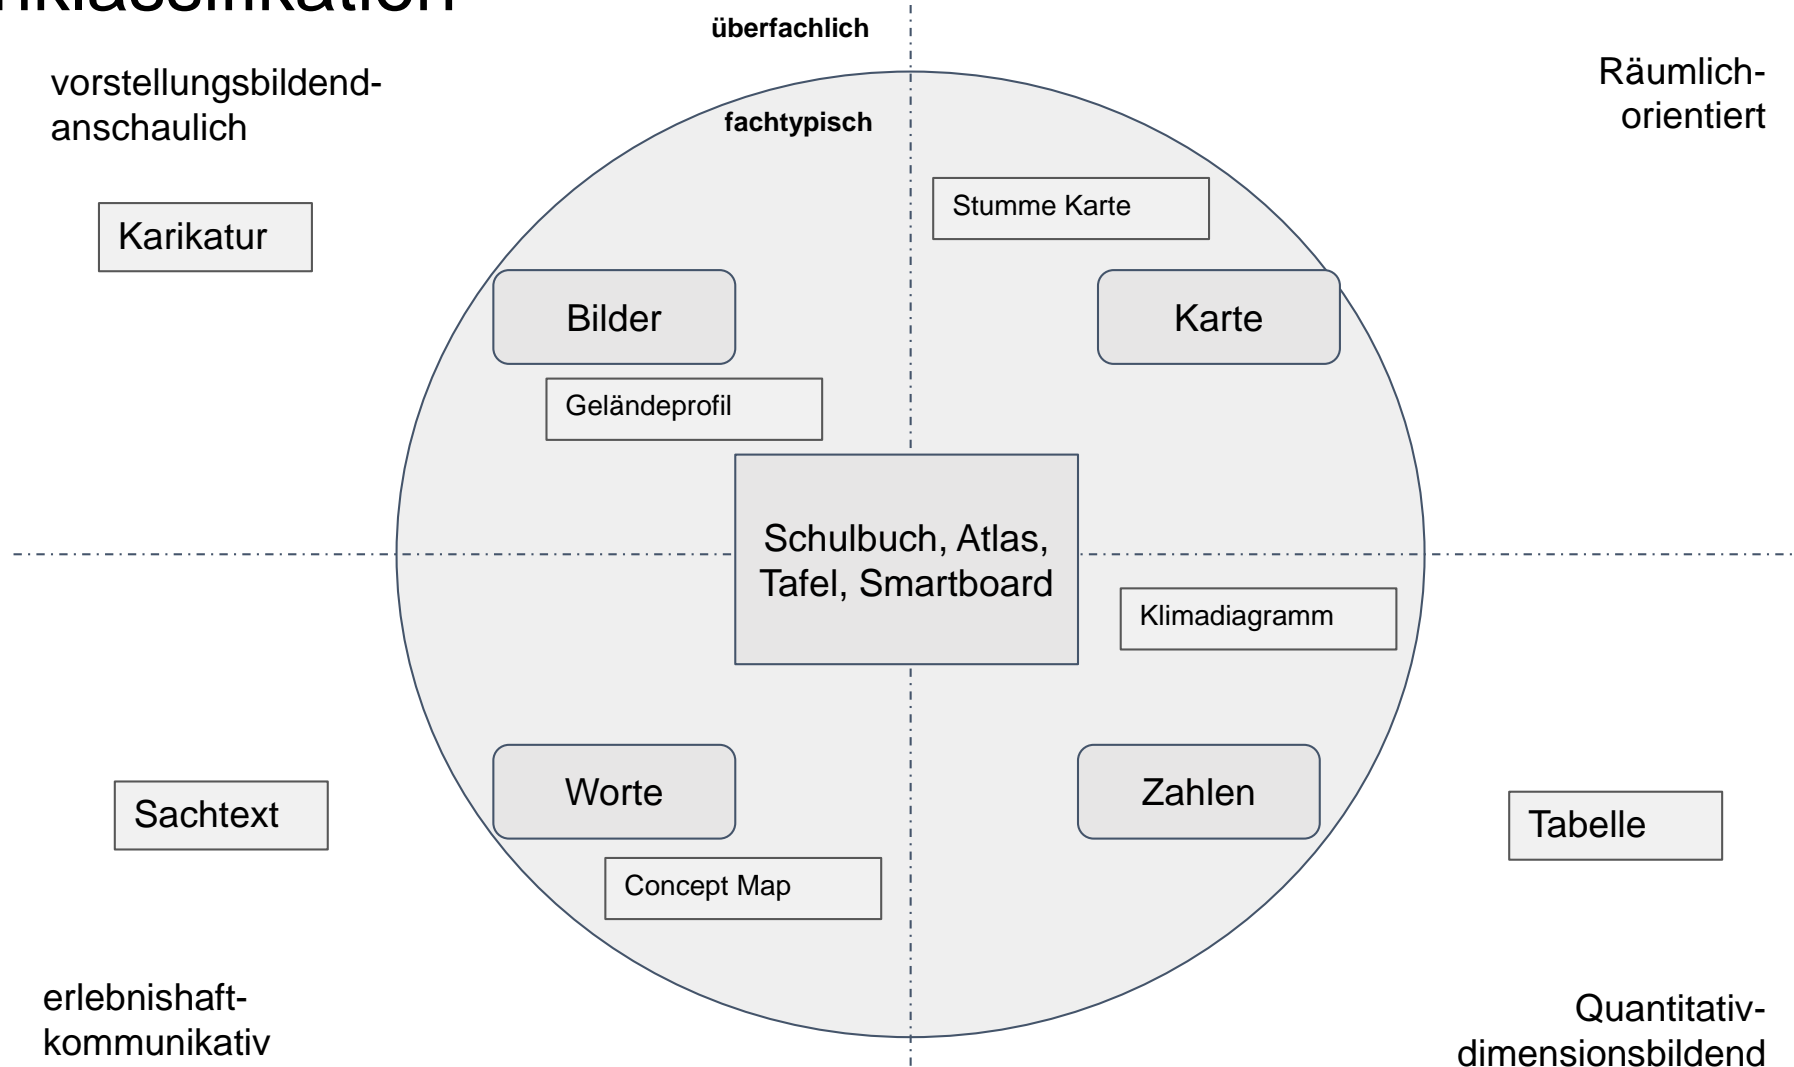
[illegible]klassifikation

überfachlich

vorstellungsbildend-anschaulich

Räumlich-orientiert

fachtypisch

Karikatur

Stumme Karte

Bilder

Karte

Geländeprofil

Schulbuch, Atlas, Tafel, Smartboard

Klimadiagramm

Worte

Zahlen

Sachtext

Tabelle

Concept Map

erlebnishaft-kommunikativ

Quantitativ-dimensionsbildend